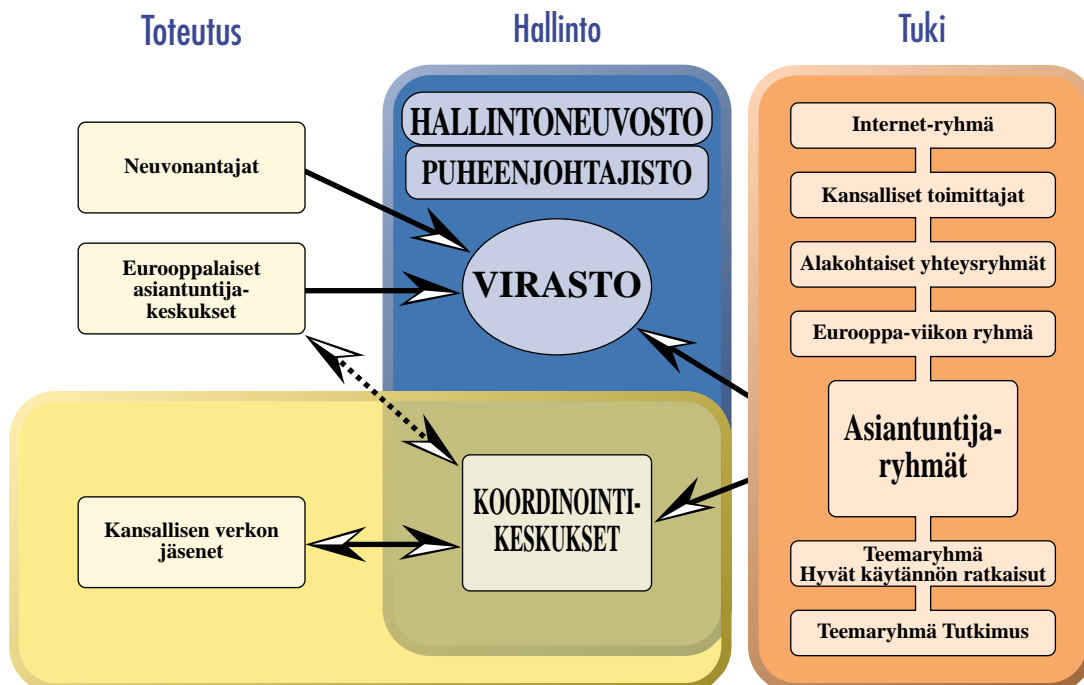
Toteutus

Hallinto

Tuki

HALLINTONEUVOSTO

PUHEENJOHTAJISTO

VIRASTO

Neuvonantajat

Eurooppalaiset asiantuntijakeskukset

Kansallisen verkon jäsenet

KOORDINOINTIKESKUKSET

Internet-ryhmä

Kansalliset toimittajat

Alakohtaiset yhteysryhmät

Eurooppa-viikon ryhmä

Asiantuntijaryhmät

Teemaryhmä
Hyvät käytännön ratkaisut

Teemaryhmä Tutkimus